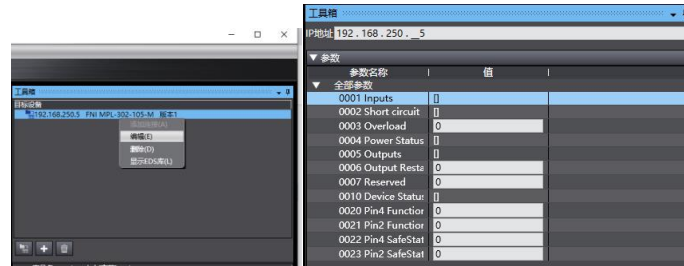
工具箱

目标设备

192.168.250.5 FNI MPL-302-105-M 版本1

添加到项目(A)

编辑(E)

删除(D)

显示EDS库(L)

工具箱

IP地址 192 . 168 . 250 . _5

▼ 参数

| 参数名称 | 值 |
|---|---|
| ▼ 全部参数 | |
| 0001 Inputs | [] |
| 0002 Short circuit | [] |
| 0003 Overload | 0 |
| 0004 Power Status | [] |
| 0005 Outputs | [] |
| 0006 Output Reste | 0 |
| 0007 Reserved | 0 |
| 0010 Device Status | [] |
| 0020 Pin4 Function | 0 |
| 0021 Pin2 Function | 0 |
| 0022 Pin4 SafeStat | 0 |
| 0023 Pin2 SafeStat | 0 |